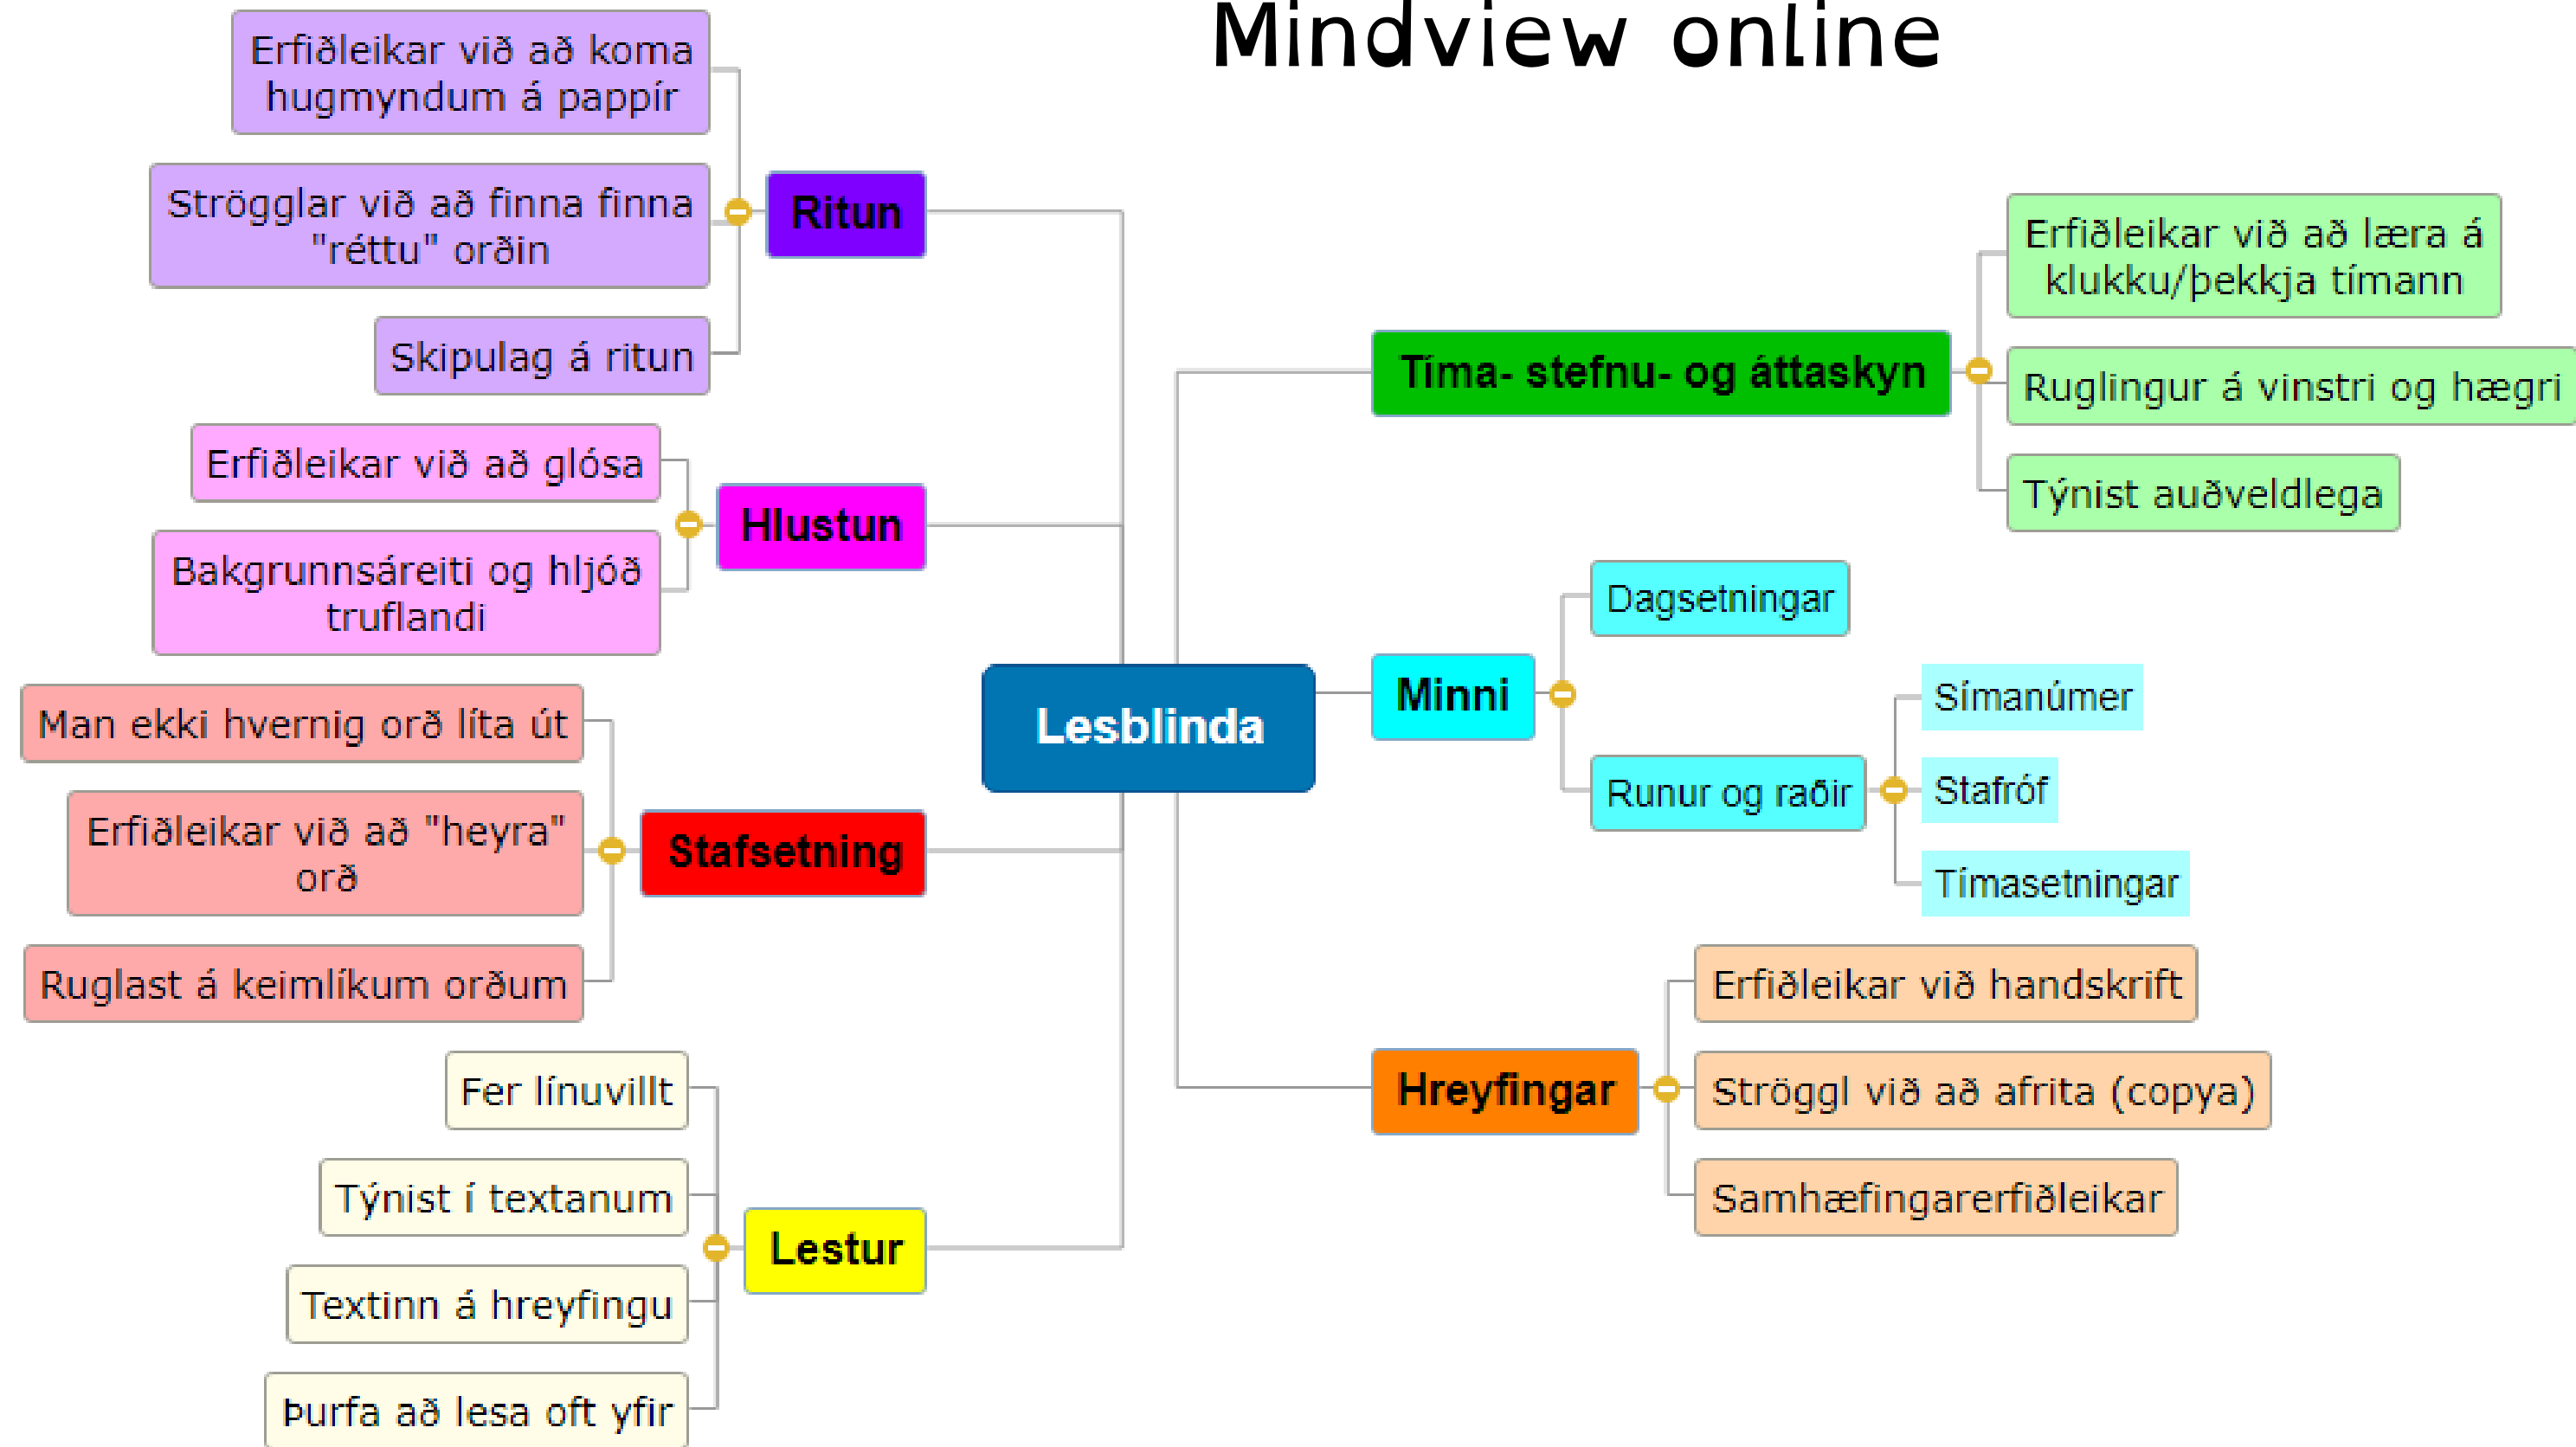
Mindview online

Lesblinda

Ritun
Erfiðleikar við að koma hugmyndum á pappír
Strögglar við að finna finna "réttu" orðin
Skipulag á ritun

Hlustun
Erfiðleikar við að glósa
Bakgrunnsáreiti og hljóð truflandi

Stafsetning
Man ekki hvernig orð líta út
Erfiðleikar við að "heyra" orð
Ruglast á keimlíkum orðum

Lestur
Fer línuvillt
Týnist í textanum
Textinn á hreyfingu
Þurfa að lesa oft yfir

Tíma- stefnu- og áttaskyn
Erfiðleikar við að læra á klukku/þekkja tímann
Ruglingur á vinstri og hægri
Týnist auðveldlega

Minni
Dagsetningar
Runur og raðir
Símanúmer
Stafróf
Tímasetningar

Hreyfingar
Erfiðleikar við handskrift
Ströggl við að afrita (copya)
Samhæfingarerfiðleikar